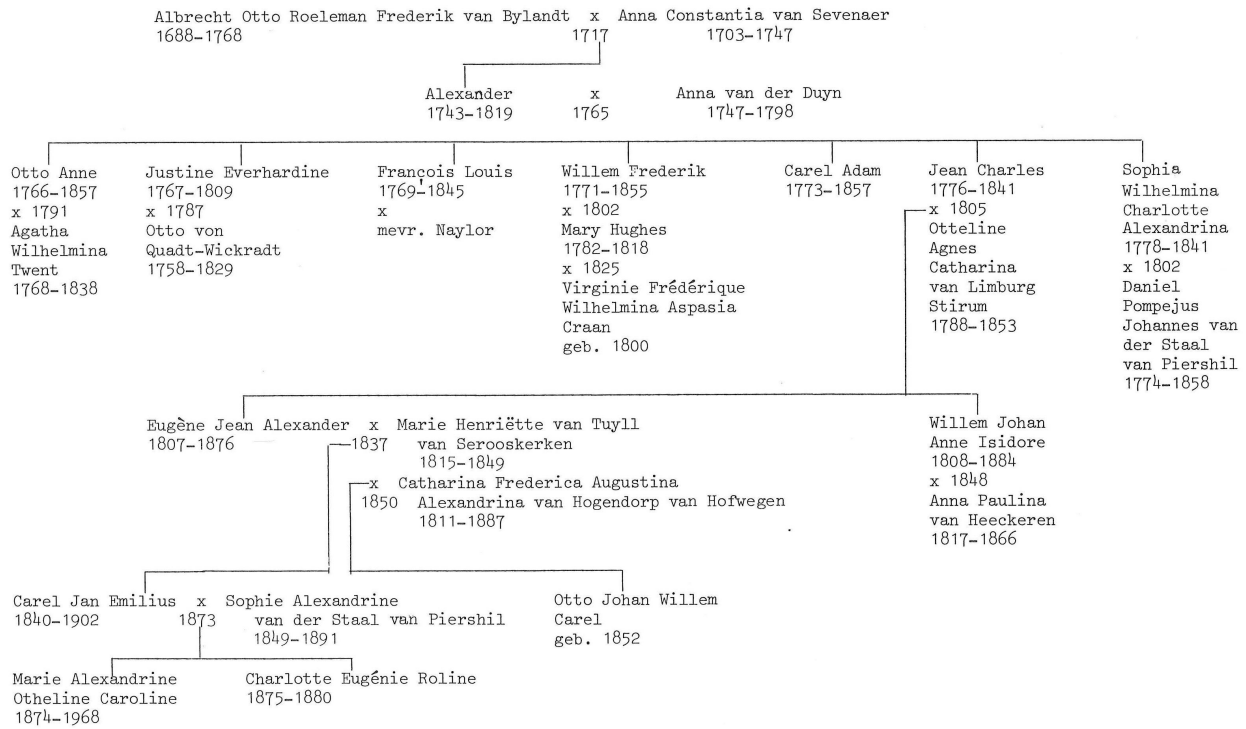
Albrecht Otto Roeleman Frederik van Bylandt x Anna Constantia van Sevenaer
1688-1768 1717 1703-1747

Alexander x Anna van der Duyn
1743-1819 1765 1747-1798

Otto Anne
1766-1857
x 1791
Agatha
Wilhelmina
Twent
1768-1838

Justine Everhardine
1767-1809
x 1787
Otto von
Quadt-Wickradt
1758-1829

François Louis
1769-1845
x
mevr. Naylor

Willem Frederik
1771-1855
x 1802
Mary Hughes
1782-1818
x 1825
Virginie Frédérique
Wilhelmina Aspasia
Craan
geb. 1800

Carel Adam
1773-1857

Jean Charles
1776-1841
x 1805
Otteline
Agnes
Catharina
van Limburg
Stirum
1788-1853

Sophia
Wilhelmina
Charlotte
Alexandrina
1778-1841
x 1802
Daniel
Pompejus
Johannes van
der Staal
van Piershil
1774-1858

Eugène Jean Alexander x Marie Henriëtte van Tuyll
1807-1876 1837 van Serooskerken
1815-1849
x Catharina Frederica Augustina
1850 Alexandrina van Hogendorp van Hofwegen
1811-1887

Willem Johan
Anne Isidore
1808-1884
x 1848
Anna Paulina
van Heeckeren
1817-1866

Carel Jan Emilius x Sophie Alexandrine
1840-1902 1873 van der Staal van Piershil
1849-1891

Otto Johan Willem
Carel
geb. 1852

Marie Alexandrine
Otheline Caroline
1874-1968

Charlotte Eugénie Roline
1875-1880